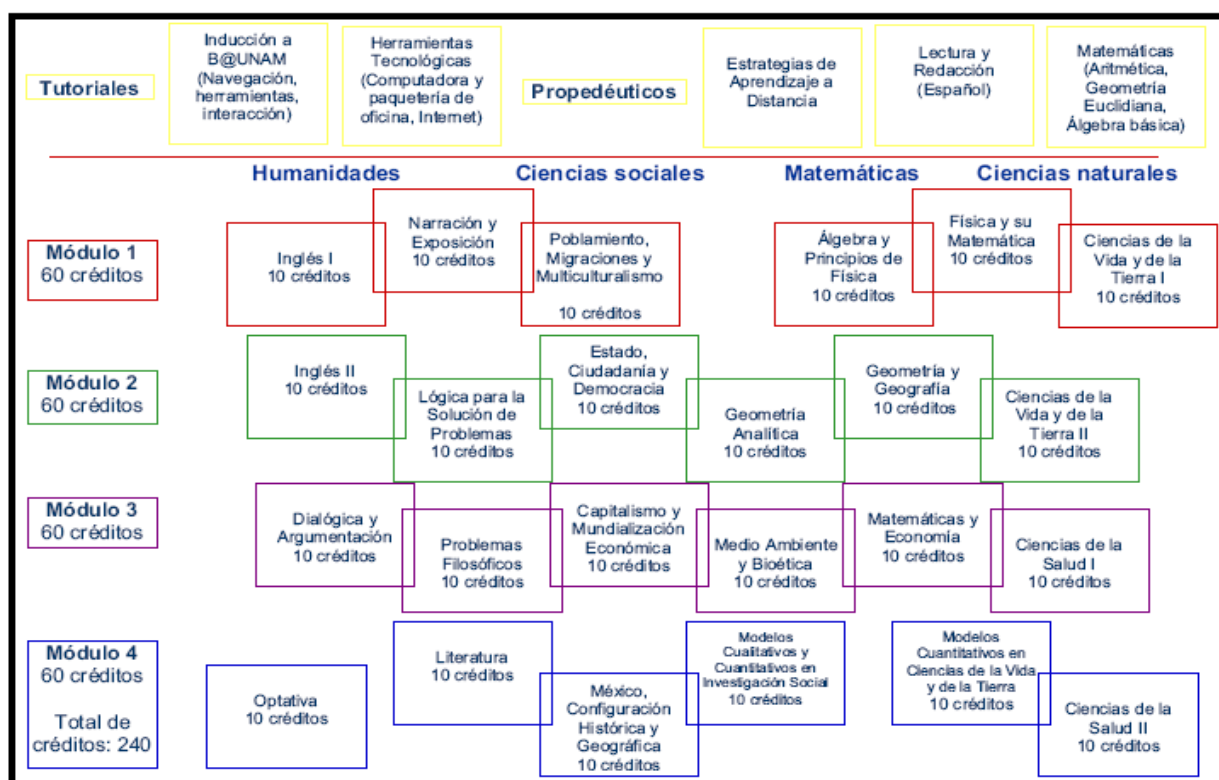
Tutoriales

Inducción a B@UNAM (Navegación, herramientas, interacción)

Herramientas Tecnológicas (Computadora y paquetería de oficina, Internet)

Propedéuticos

Estrategias de Aprendizaje a Distancia

Lectura y Redacción (Español)

Matemáticas (Aritmética, Geometría Euclidiana, Álgebra básica)

Humanidades

Ciencias sociales

Matemáticas

Ciencias naturales

Módulo 1
60 créditos

Inglés I
10 créditos

Narración y Exposición
10 créditos

Poblamiento, Migraciones y Multiculturalismo
10 créditos

Álgebra y Principios de Física
10 créditos

Física y su Matemática
10 créditos

Ciencias de la Vida y de la Tierra I
10 créditos

Módulo 2
60 créditos

Inglés II
10 créditos

Lógica para la Solución de Problemas
10 créditos

Estado, Ciudadanía y Democracia
10 créditos

Geometría Analítica
10 créditos

Geometría y Geografía
10 créditos

Ciencias de la Vida y de la Tierra II
10 créditos

Módulo 3
60 créditos

Dialógica y Argumentación
10 créditos

Problemas Filosóficos
10 créditos

Capitalismo y Mundialización Económica
10 créditos

Medio Ambiente y Bioética
10 créditos

Matemáticas y Economía
10 créditos

Ciencias de la Salud I
10 créditos

Módulo 4
60 créditos

Total de créditos: 240

Optativa
10 créditos

Literatura
10 créditos

México, Configuración Histórica y Geográfica
10 créditos

Modelos Cualitativos y Cuantitativos en Investigación Social
10 créditos

Modelos Cuantitativos en Ciencias de la Vida y de la Tierra
10 créditos

Ciencias de la Salud II
10 créditos